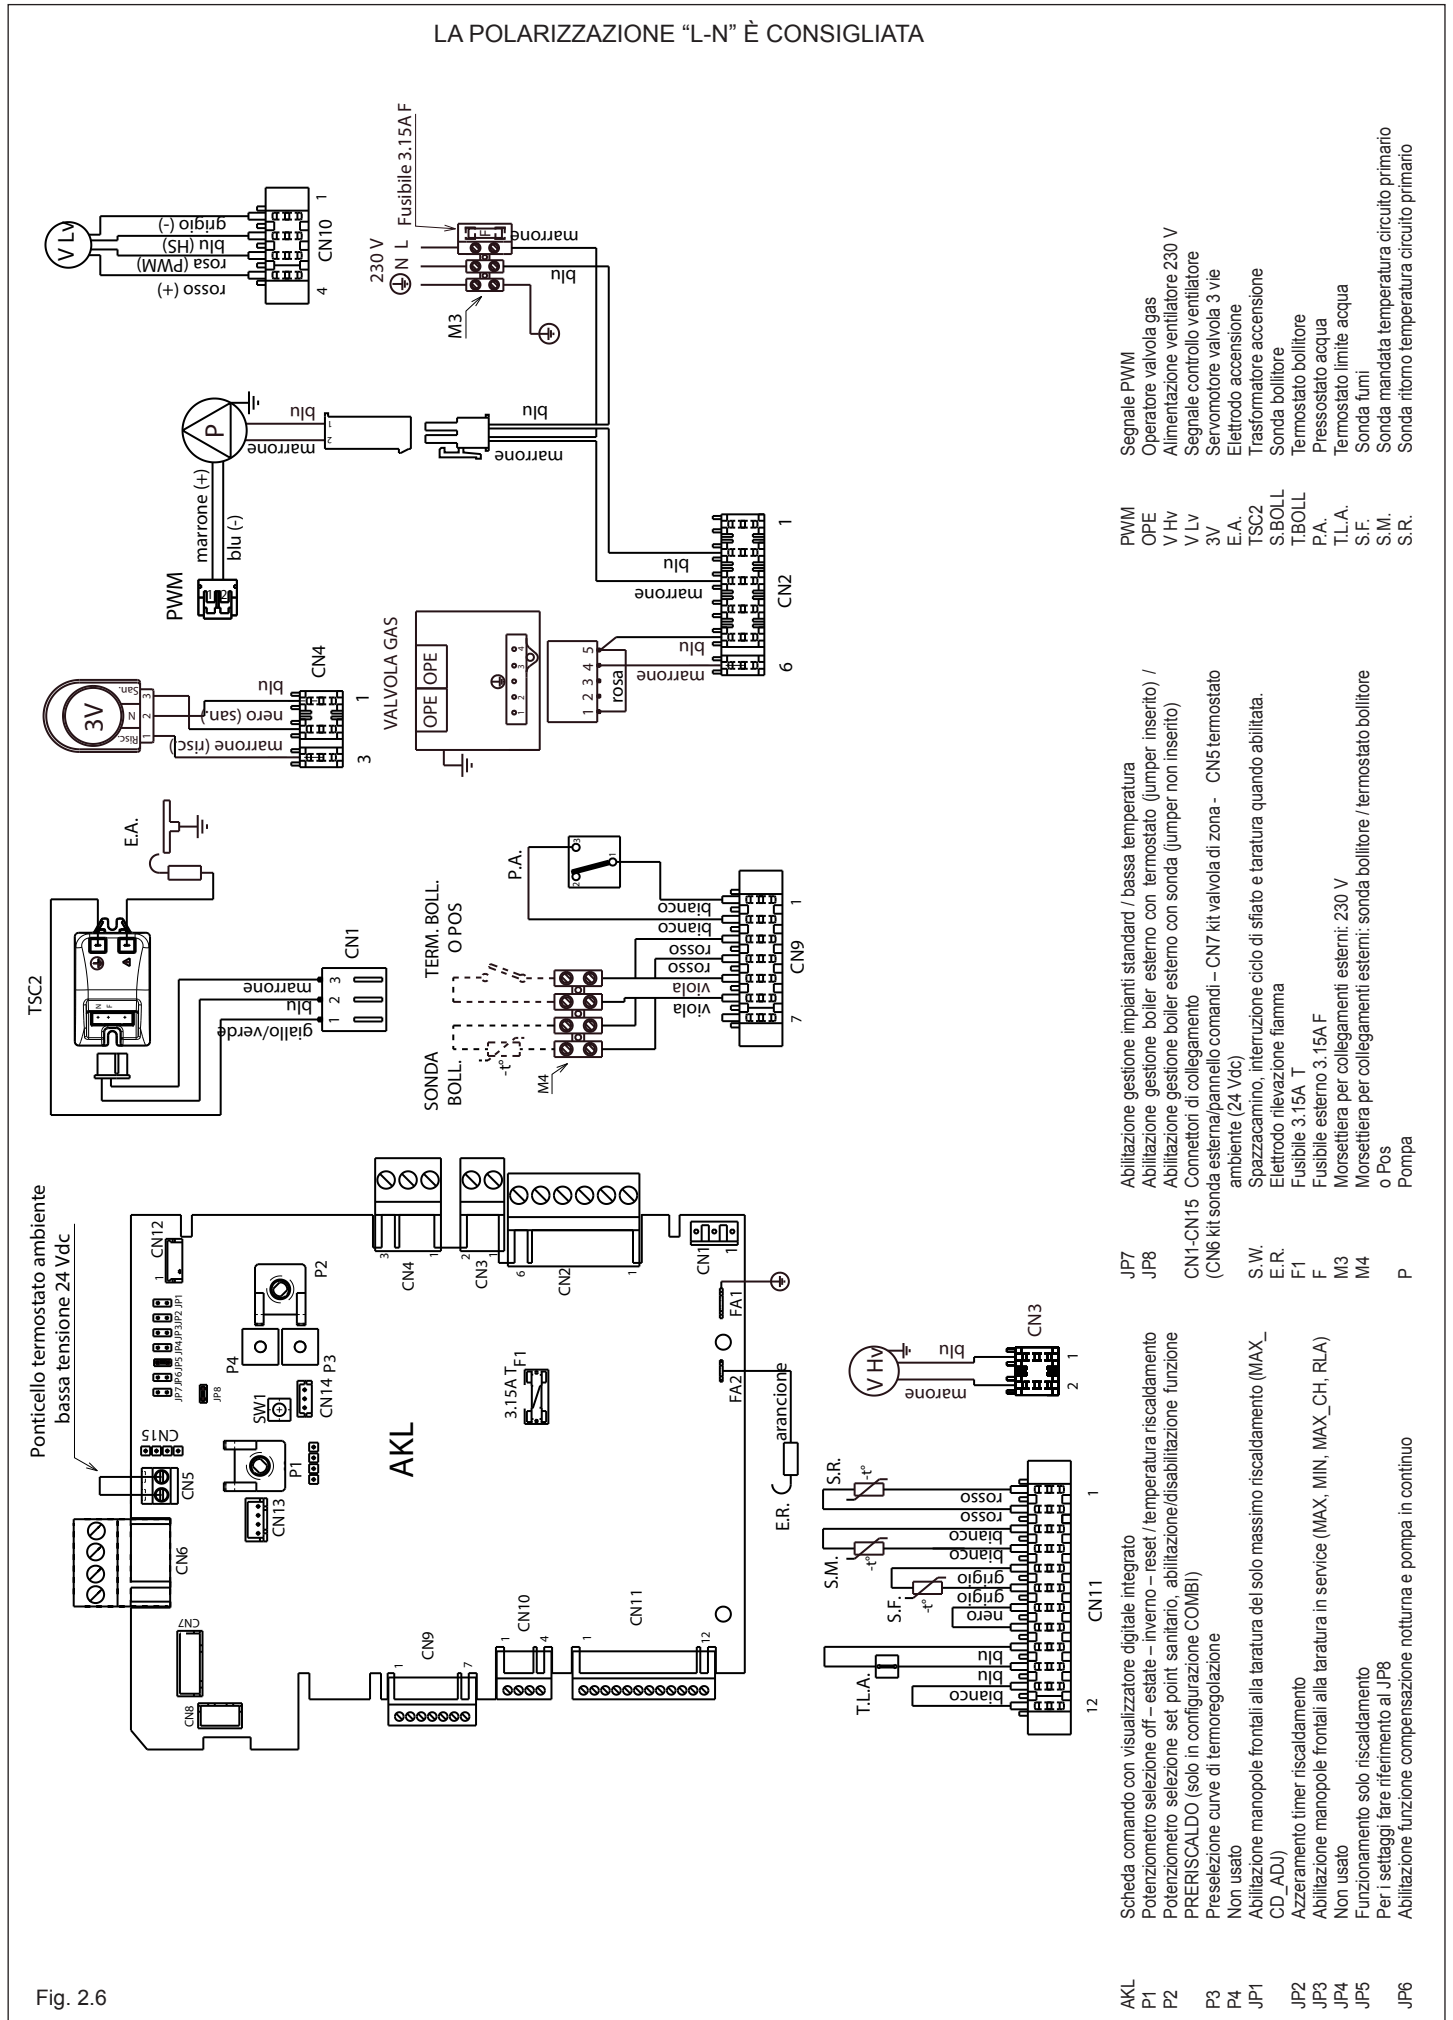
LA POLARIZZAZIONE "L-N" È CONSIGLIATA

Ponticello termostato ambiente bassa tensione 24 Vdc

CN12 JP7 JP6 JP5 JP4 JP3 JP2 JP1 JP8 CN15 CN5 P4 P3 P2 SW1 CN14 P1 CN13 CN6 CN7 CN8 AKL 3.15A T F1 FA1 FA2 CN4 CN3 CN2 CN1 CN9 CN10 CN11

E.R. arancione

TSC2 giallo/verde blu marrone CN1

E.A.

3V Risc. N San. marrone (risc) nero (san) blu CN4

VALVOLA GAS OPE OPE rosa marrone blu CN2

PWM marrone (+) blu (-) P marrone blu

V Lv rosso (+) rosa (PWM) blu (HS) grigio (-) CN10

230 V N L Fusibile 3.15A F marrone blu M3

SONDA BOLL. TERM. BOLL. O POS M4 viola viola rosso rosso bianco bianco CN9 P.A.

V Hv marrone blu CN3

T.L.A. S.F. S.M. S.R. bianco blu blu nero grigio grigio bianco bianco rosso rosso CN11

AKL Scheda comando con visualizzatore digitale integrato
P1 Potenziometro selezione off – estate – inverno – reset / temperatura riscaldamento
P2 Potenziometro selezione set point sanitario, abilitazione/disabilitazione funzione PRERISCALDO (solo in configurazione COMBI)
P3 Preselezione curve di termoregolazione
P4 Non usato
JP1 Abilitazione manopole frontali alla taratura del solo massimo riscaldamento (MAX_CD_ADJ)
JP2 Azzeramento timer riscaldamento
JP3 Abilitazione manopole frontali alla taratura in service (MAX, MIN, MAX_CH, RLA)
JP4 Non usato
JP5 Funzionamento solo riscaldamento
Per i settaggi fare riferimento al JP8
JP6 Abilitazione funzione compensazione notturna e pompa in continuo

JP7 Abilitazione gestione impianti standard / bassa temperatura
JP8 Abilitazione gestione boiler esterno con termostato (jumper inserito) / Abilitazione gestione boiler esterno con sonda (jumper non inserito)
CN1-CN15 Connettori di collegamento
(CN6 kit sonda esterna/pannello comandi – CN7 kit valvola di zona - CN5 termostato ambiente (24 Vdc)
S.W. Spazzacamino, interruzione ciclo di sfiato e taratura quando abilitata.
E.R. Elettrodo rilevazione fiamma
F1 Fusibile 3.15A T
F Fusibile esterno 3.15A F
M3 Morsettiera per collegamenti esterni: 230 V
M4 Morsettiera per collegamenti esterni: sonda bollitore / termostato bollitore o Pos
P Pompa

PWM Segnale PWM
OPE Operatore valvola gas
V Hv Alimentazione ventilatore 230 V
V Lv Segnale controllo ventilatore
3V Servomotore valvola 3 vie
E.A. Elettrodo accensione
TSC2 Trasformatore accensione
S.BOLL Sonda bollitore
T.BOLL Termostato bollitore
P.A. Pressostato acqua
T.L.A. Termostato limite acqua
S.F. Sonda fumi
S.M. Sonda mandata temperatura circuito primario
S.R. Sonda ritorno temperatura circuito primario

Fig. 2.6